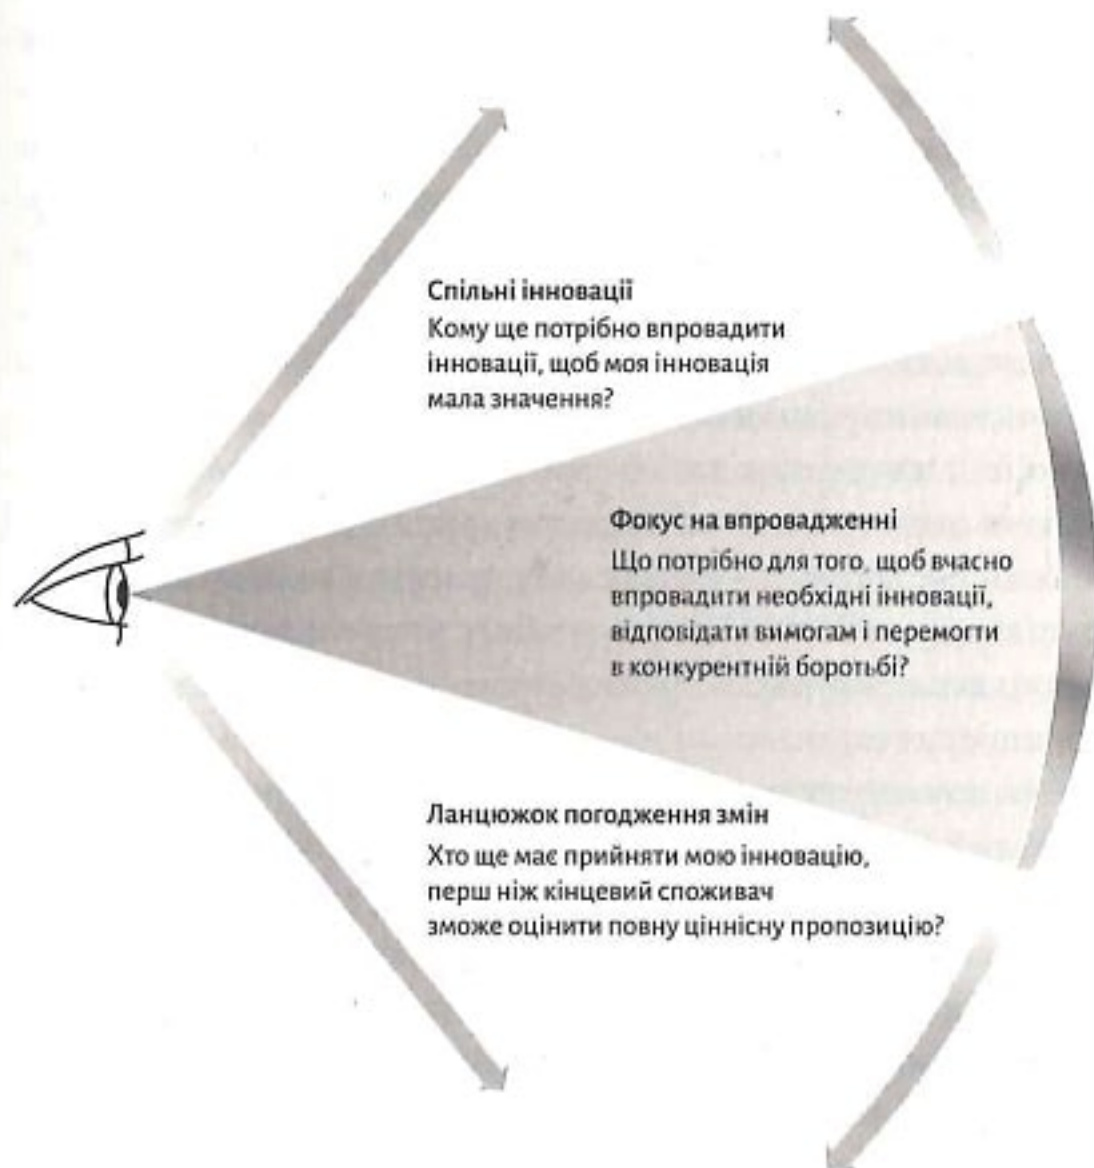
Спільні інновації
Кому ще потрібно впровадити інновації, щоб моя інновація мала значення?

Фокус на впровадженні
Що потрібно для того, щоб вчасно впровадити необхідні інновації, відповідати вимогам і перемогти в конкурентній боротьбі?

Ланцюжок погодження змін
Хто ще має прийняти мою інновацію, перш ніж кінцевий споживач зможе оцінити повну ціннісну пропозицію?